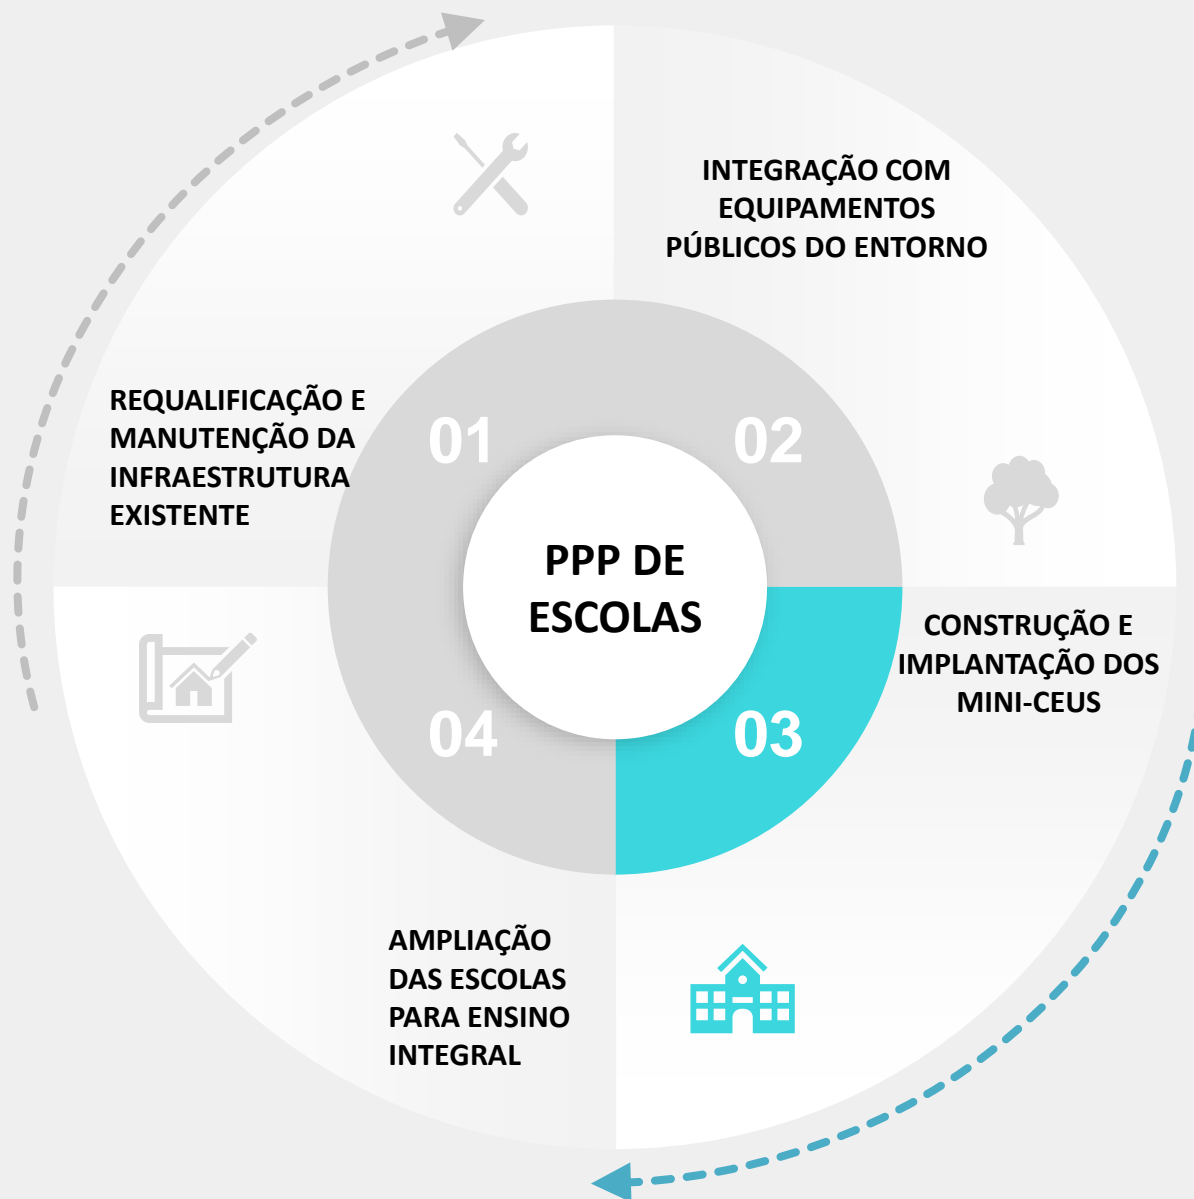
INTEGRAÇÃO COM EQUIPAMENTOS PÚBLICOS DO ENTORNO

REQUALIFICAÇÃO E MANUTENÇÃO DA INFRAESTRUTURA EXISTENTE

01

02

PPP DE ESCOLAS

CONSTRUÇÃO E IMPLANTAÇÃO DOS MINI-CEUS

04

03

AMPLIAÇÃO DAS ESCOLAS PARA ENSINO INTEGRAL